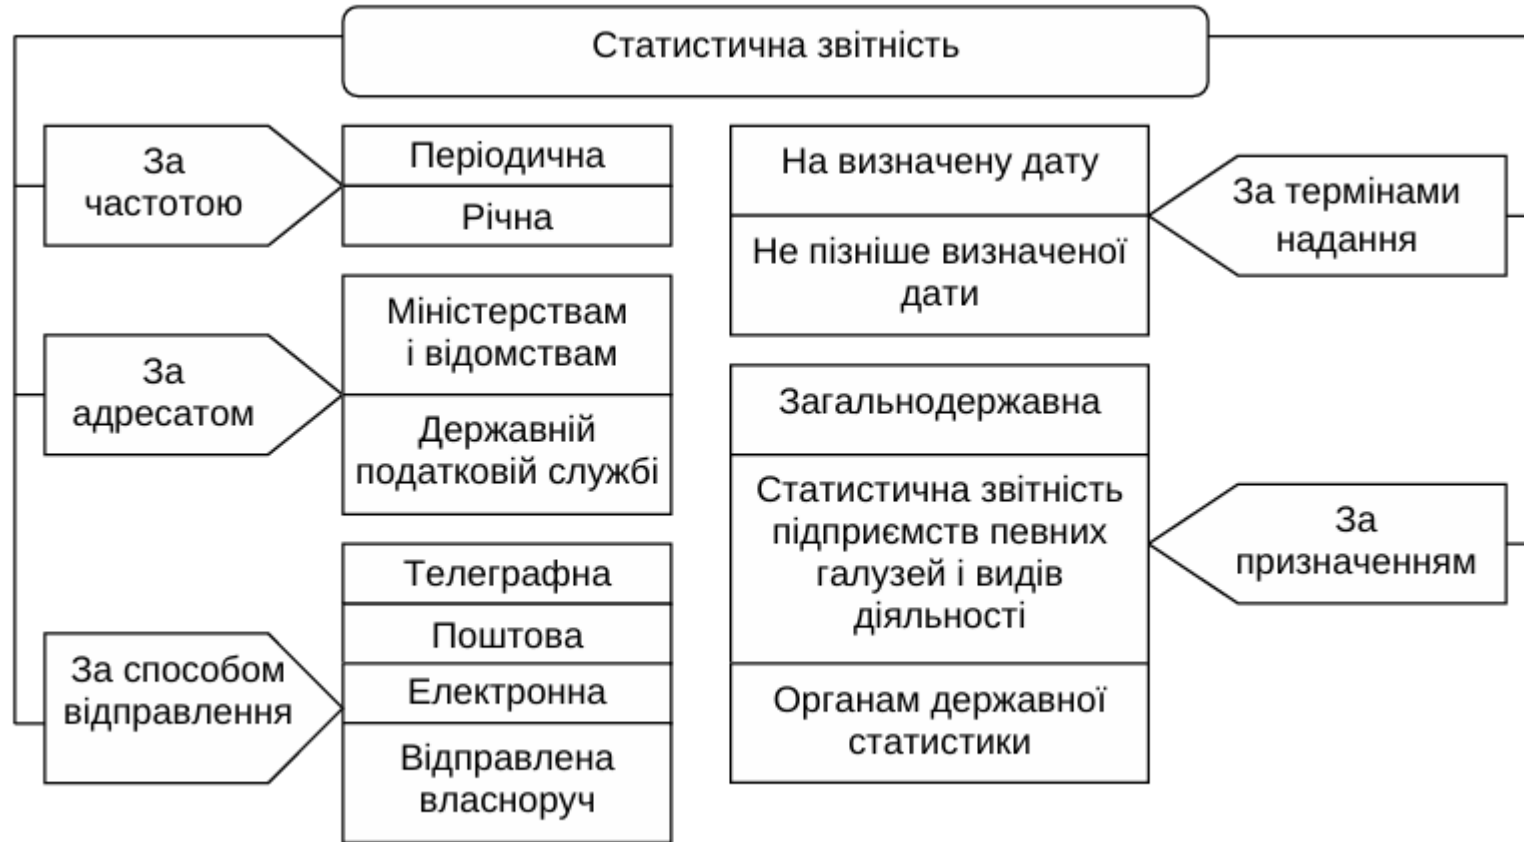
Статистична звітність

За частотою

Періодична

Річна

За адресатом

Міністерствам і відомствам

Державній податковій службі

За способом відправлення

Телеграфна

Поштова

Електронна

Відправлена власноруч

На визначену дату

Не пізніше визначеної дати

За термінами надання

Загальнодержавна

Статистична звітність підприємств певних галузей і видів діяльності

Органам державної статистики

За призначенням